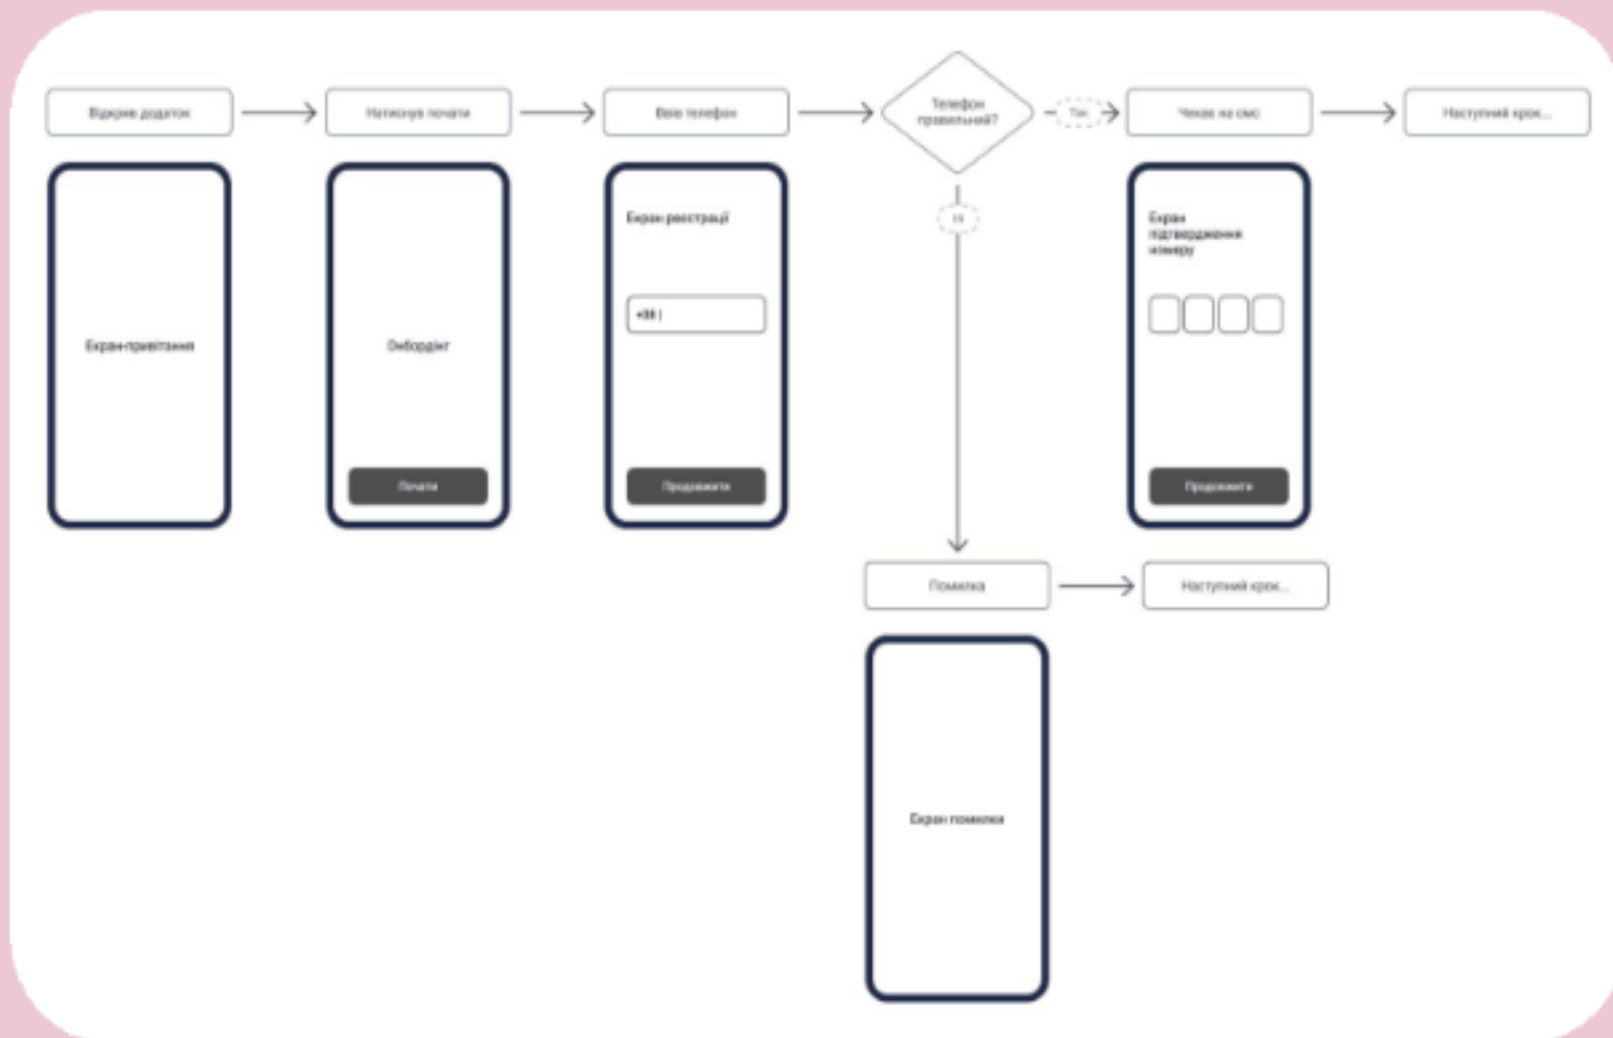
Відкриє додаток

Натискує почати

Веде телефон

Телефон правильний?

Так

Чекає на смс

Наступний крок...

Екран-привітання

Онбордінг

Почати

Екран реєстрації

+38 |

Продовжити

Ні

Екран підтвердження номеру

Продовжити

Помилка

Наступний крок...

Екран помилки